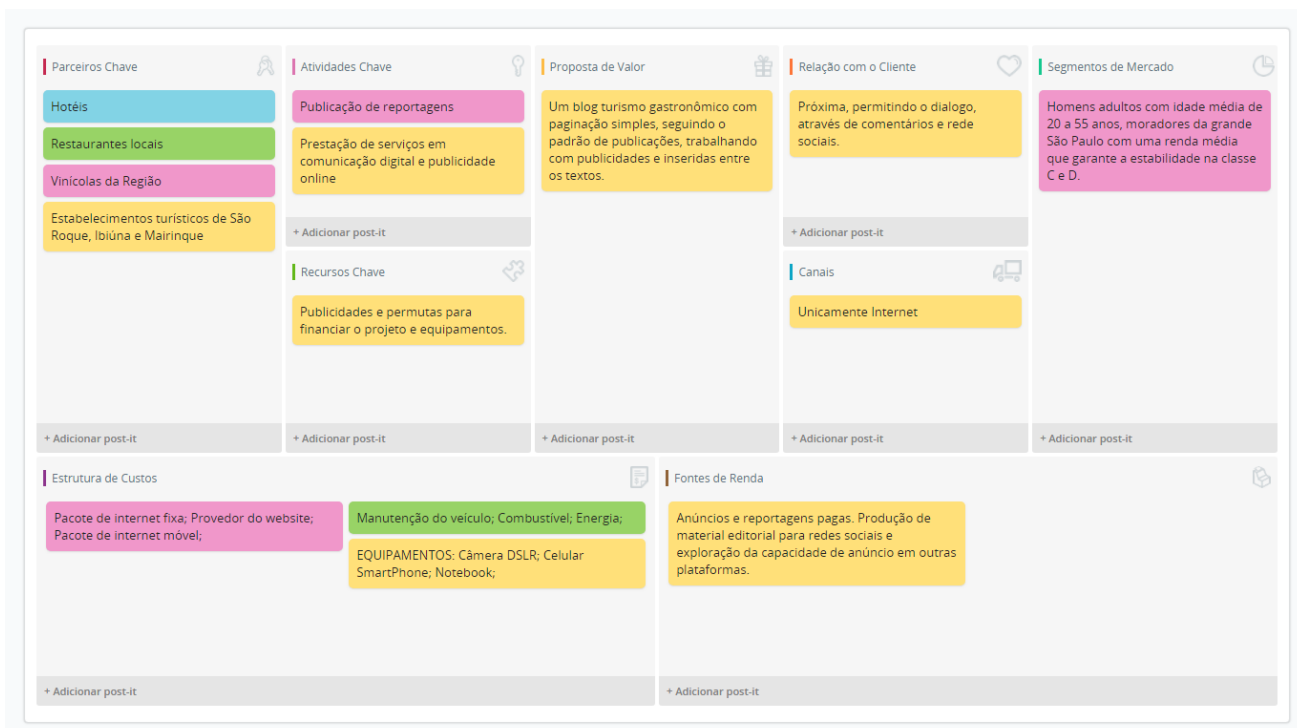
Parceiros Chave

Hotéis

Restaurantes locais

Vinícolas da Região

Estabelecimentos turísticos de São Roque, Ibiúna e Mairinque

+ Adicionar post-it

Atividades Chave

Publicação de reportagens

Prestação de serviços em comunicação digital e publicidade online

+ Adicionar post-it

Recursos Chave

Publicidades e permutas para financiar o projeto e equipamentos.

+ Adicionar post-it

Proposta de Valor

Um blog turismo gastronômico com paginação simples, seguindo o padrão de publicações, trabalhando com publicidades e inseridas entre os textos.

+ Adicionar post-it

Relação com o Cliente

Próxima, permitindo o dialogo, através de comentários e rede sociais.

+ Adicionar post-it

Canais

Unicamente Internet

+ Adicionar post-it

Segmentos de Mercado

Homens adultos com idade média de 20 a 55 anos, moradores da grande São Paulo com uma renda média que garante a estabilidade na classe C e D.

+ Adicionar post-it

Estrutura de Custos

Pacote de internet fixa; Provedor do website; Pacote de internet móvel;

Manutenção do veículo; Combustível; Energia;

EQUIPAMENTOS: Câmera DSLR; Celular SmartPhone; Notebook;

+ Adicionar post-it

Fontes de Renda

Anúncios e reportagens pagas. Produção de material editorial para redes sociais e exploração da capacidade de anúncio em outras plataformas.

+ Adicionar post-it